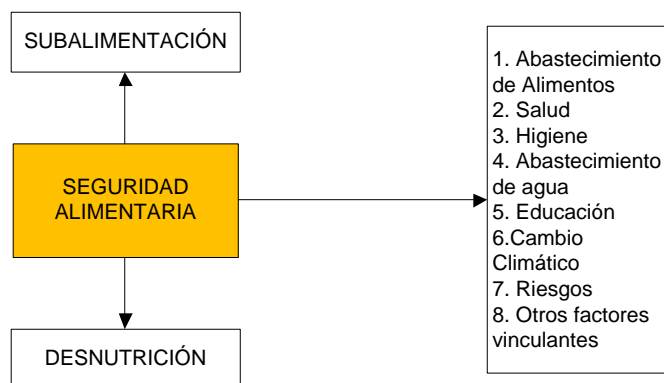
SUBALIMENTACIÓN

SEGURIDAD ALIMENTARIA

DESNUTRICIÓN

1. Abastecimiento de Alimentos
2. Salud
3. Higiene
4. Abastecimiento de agua
5. Educación
6.Cambio Climático
7. Riesgos
8. Otros factores vinculantes